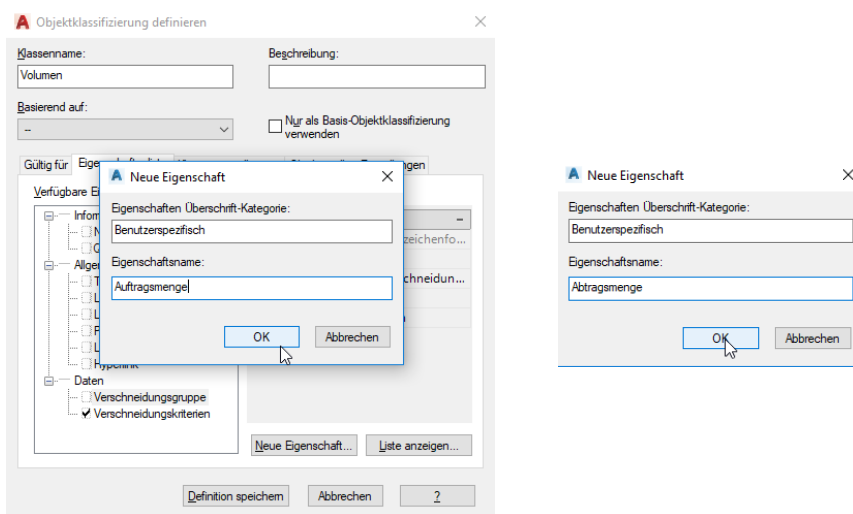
Objektklassifizierung definieren

Klassenname:
Volumen

Beschreibung:

Basierend auf:
--

Nur als Basis-Objektklassifizierung verwenden

Gültig für
Eige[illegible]

Verfügbare Ei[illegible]
Inform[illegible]
N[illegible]
O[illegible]
Allge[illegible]
T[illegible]
L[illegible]
L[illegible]
F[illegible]
L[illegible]
Hyperlink
Daten
Verschneidungsgruppe
Verschneidungskriterien

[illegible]zeichenfo...
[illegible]chneidun...

Neue Eigenschaft...
Liste anzeigen...

Definition speichern
Abbrechen
?

Neue Eigenschaft
Eigenschaften Überschrift-Kategorie:
Benutzerspezifisch
Eigenschaftsname:
Auftragsmenge
OK
Abbrechen

Neue Eigenschaft
Eigenschaften Überschrift-Kategorie:
Benutzerspezifisch
Eigenschaftsname:
Abtragsmenge
OK
Abbrechen